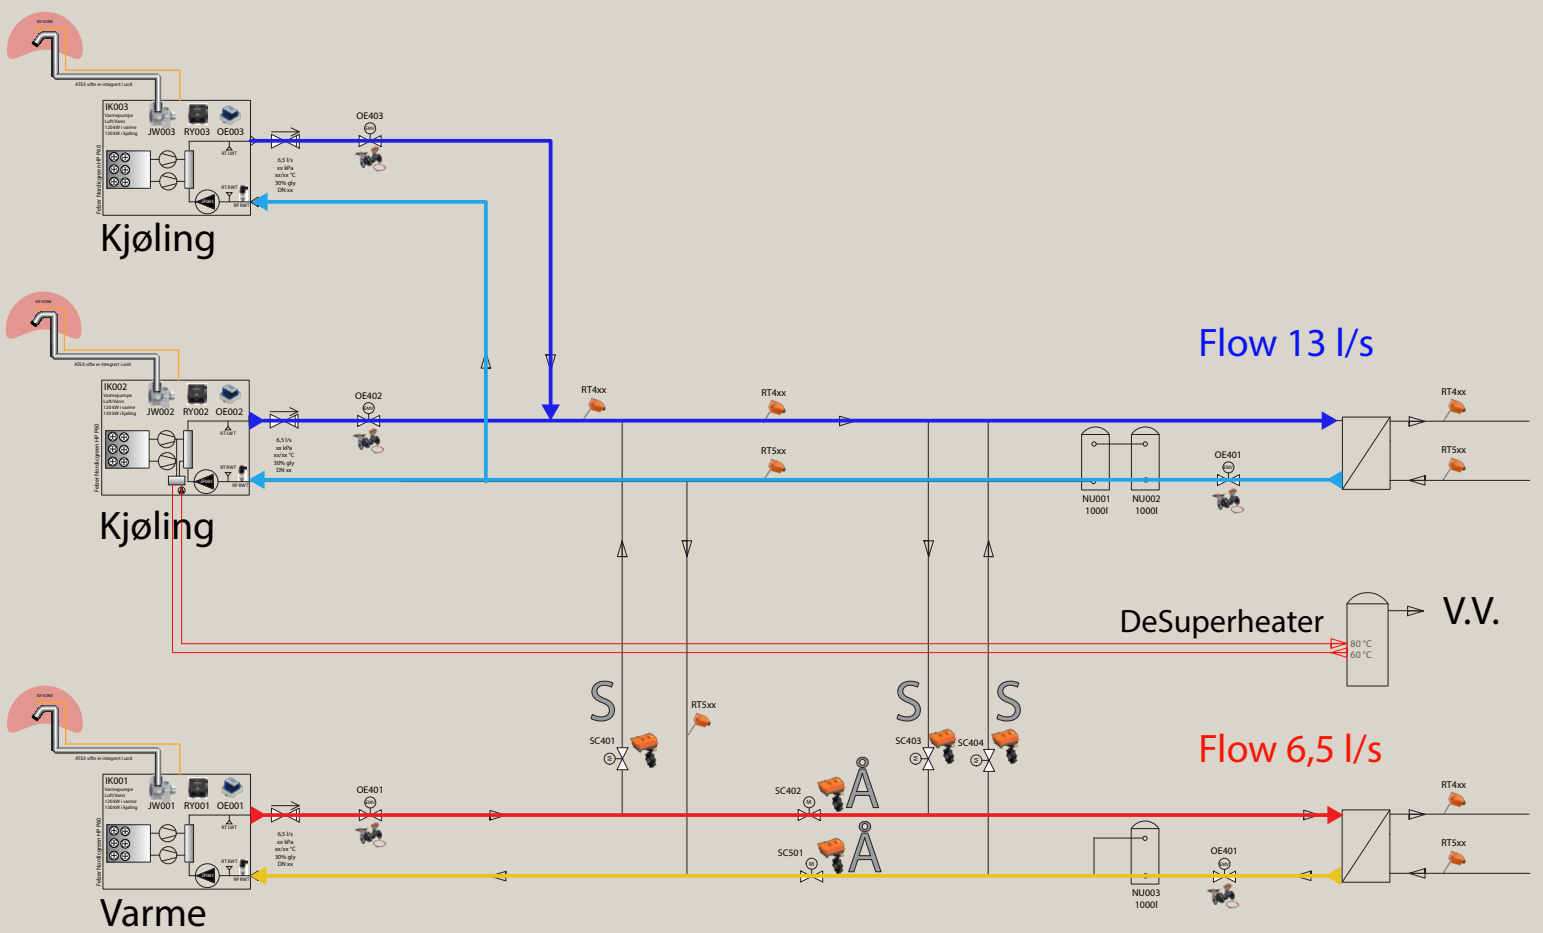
EX-SONE

ATEX vifte er integrert i unit

IK003
Varmepumpe
Luft/Vann
120 kW i varme
130 kW i kjøling

JW003 RY003 OE003

OE403

6,5 l/s
xx kPa
xx/xx °C
30% gly
DN xx

Kjøling

EX-SONE

ATEX vifte er integrert i unit

IK002
Varmepumpe
Luft/Vann
120 kW i varme
130 kW i kjøling

JW002 RY002 OE002

OE402

6,5 l/s
xx kPa
xx/xx °C
30% gly
DN xx

Flow 13 l/s

RT4xx

RT4xx

RT4xx

RT5xx

RT5xx

NU001
1000l

NU002
1000l

OE401

Kjøling

DeSuperheater

V.V.

80 °C
60 °C

EX-SONE

ATEX vifte er integrert i unit

S

S

S

RT5xx

SC401

SC403

SC404

Flow 6,5 l/s

IK001
Varmepumpe
Luft/Vann
120 kW i varme
130 kW i kjøling

JW001 RY001 OE001

OE401

SC402

Å

RT4xx

6,5 l/s
xx kPa
xx/xx °C
30% gly
DN xx

SC501

Å

RT5xx

NU003
1000l

OE401

Varme